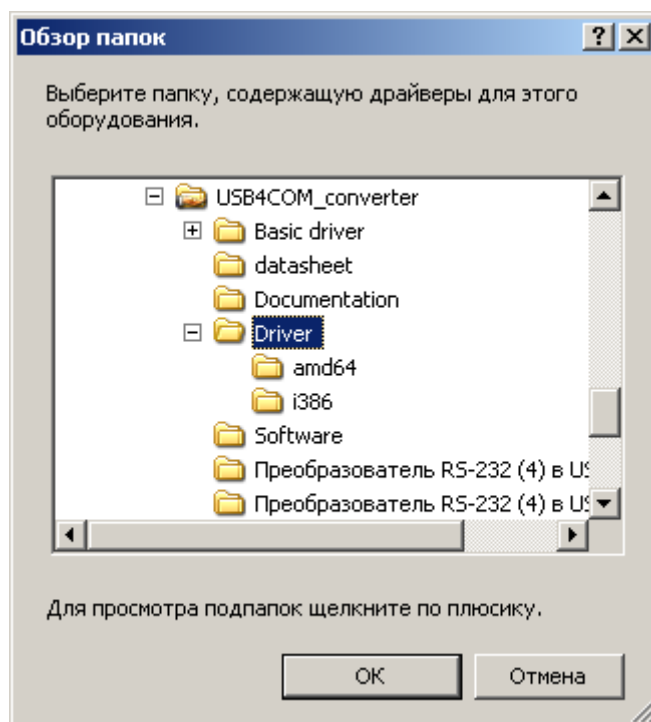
Обзор папок

?

Выберите папку, содержащую драйверы для этого оборудования.

USB4COM_converter
Basic driver
datasheet
Documentation
Driver
amd64
i386
Software
Преобразователь RS-232 (4) в US
Преобразователь RS-232 (4) в US

Для просмотра подпапок щелкните по плюсику.

OK
Отмена